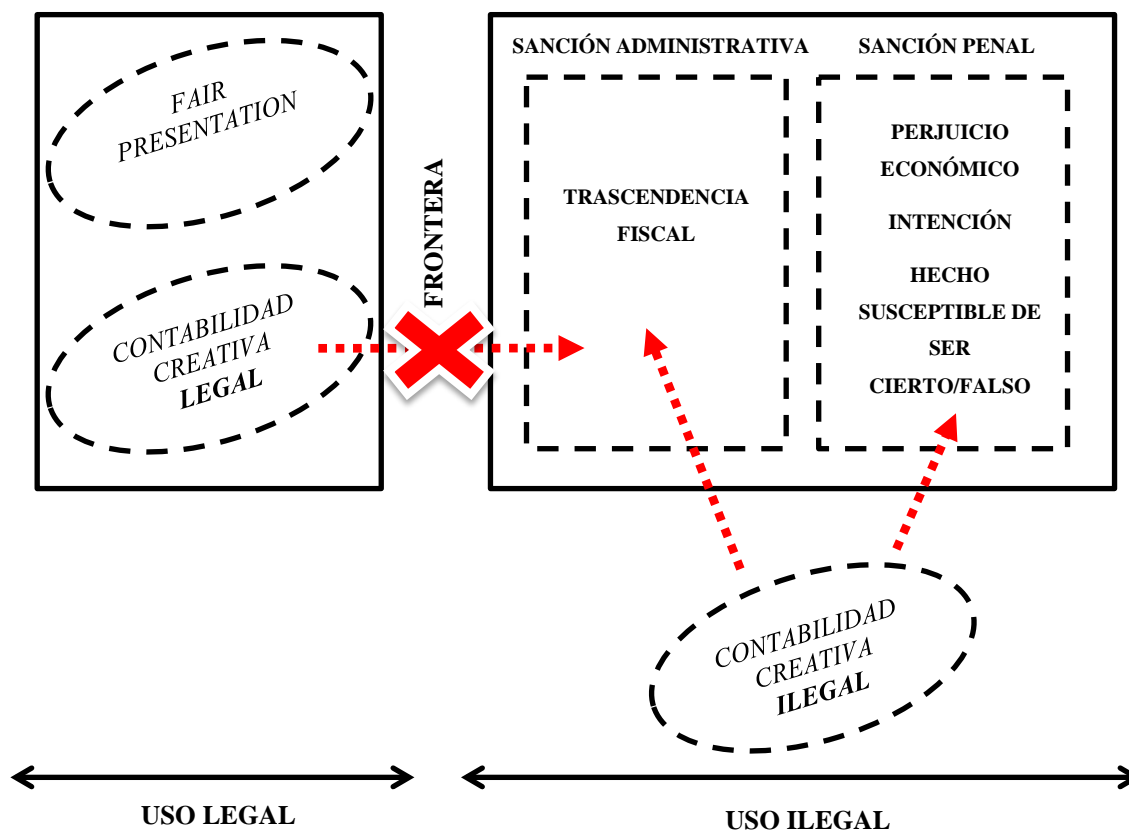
FAIR PRESENTATION

CONTABILIDAD CREATIVA LEGAL

FRONTERA

SANCIÓN ADMINISTRATIVA

SANCIÓN PENAL

TRASCENDENCIA FISCAL

PERJUICIO ECONÓMICO

INTENCIÓN

HECHO SUSCEPTIBLE DE SER CIERTO/FALSO

CONTABILIDAD CREATIVA ILEGAL

USO LEGAL

USO ILEGAL